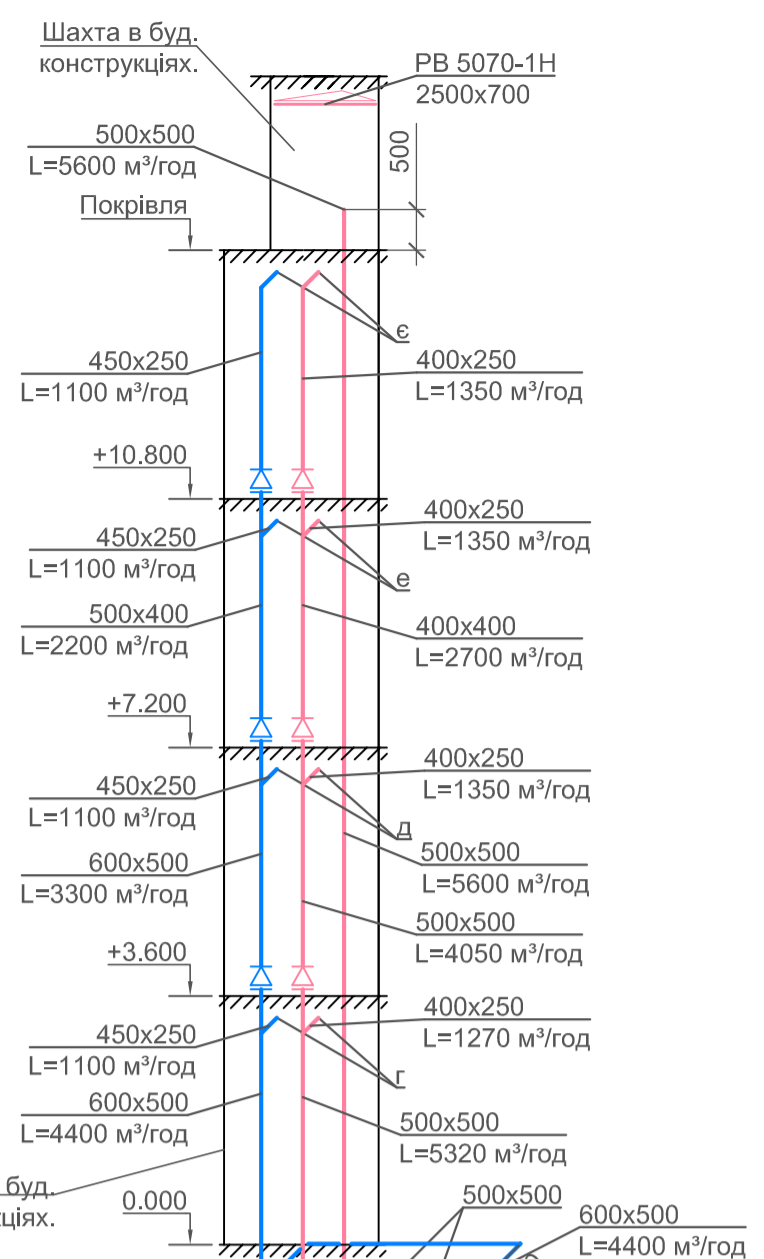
Шахта в буд. конструкціях.

РВ 5070-1Н
2500х700

500х500
L=5600 м³/год

500

Покрівля

є

450х250
L=1100 м³/год

400х250
L=1350 м³/год

+10.800

400х250
L=1350 м³/год

450х250
L=1100 м³/год

е

500х400
L=2200 м³/год

400х400
L=2700 м³/год

+7.200

400х250
L=1350 м³/год

450х250
L=1100 м³/год

д

500х500
L=5600 м³/год

600х500
L=3300 м³/год

500х500
L=4050 м³/год

+3.600

400х250
L=1270 м³/год

450х250
L=1100 м³/год

г

600х500
L=4400 м³/год

500х500
L=5320 м³/год

буд.
ціях.

0.000

500х500

600х500
L=4400 м³/год